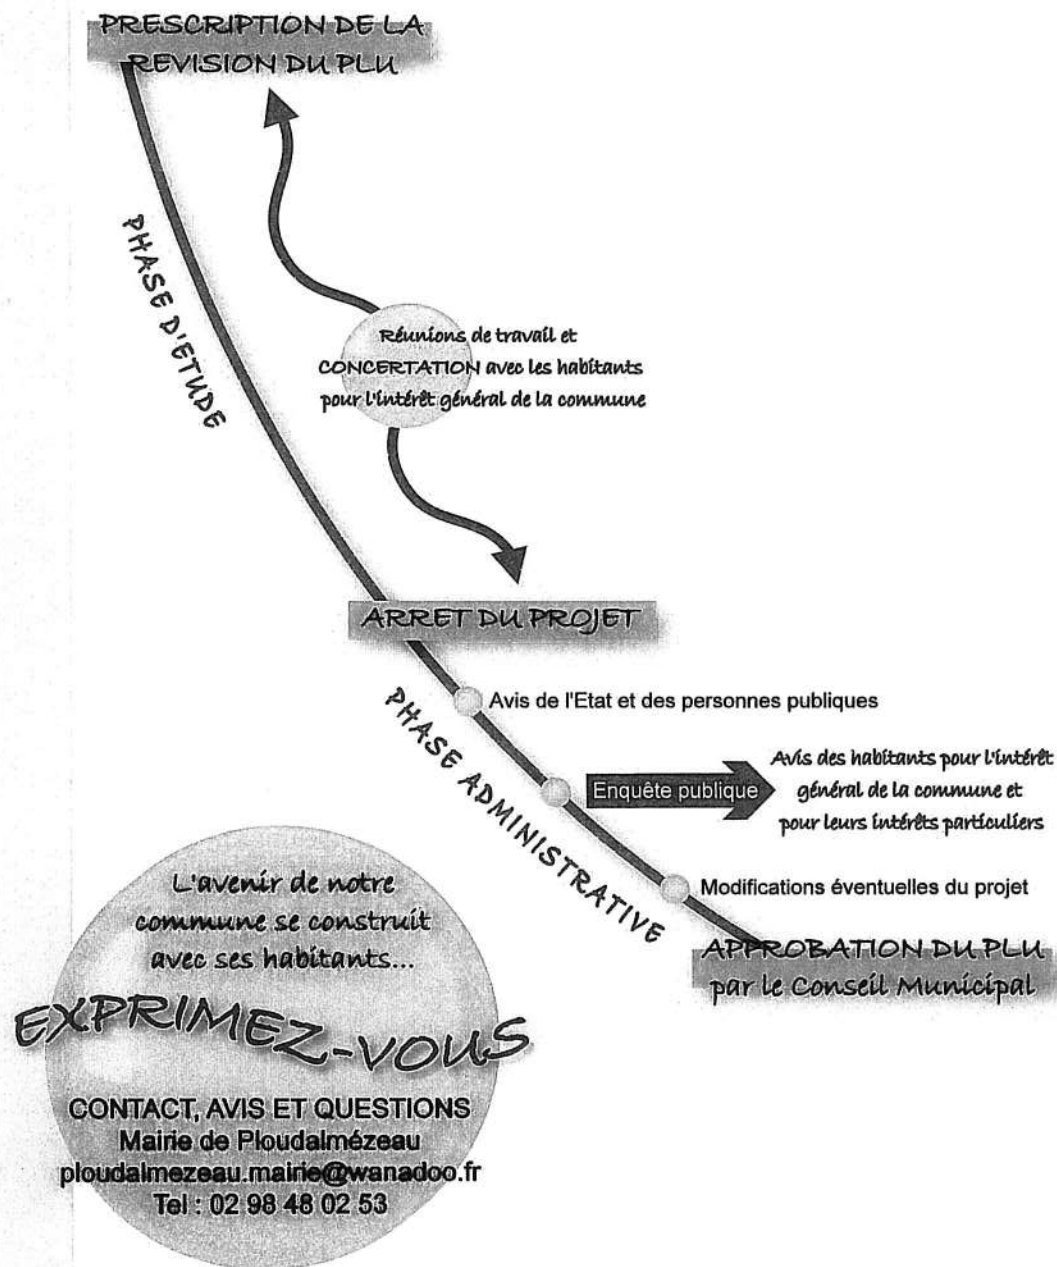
PRESCRIPTION DE LA REVISION DU PLU

PHASE D'ETUDE

Réunions de travail et CONCERTATION avec les habitants pour l'intérêt général de la commune

ARRET DU PROJET

PHASE ADMINISTRATIVE

Avis de l'Etat et des personnes publiques

Enquête publique

Avis des habitants pour l'intérêt général de la commune et pour leurs intérêts particuliers

Modifications éventuelles du projet

APPROBATION DU PLU par le Conseil Municipal

L'avenir de notre commune se construit avec ses habitants...

EXPRIMEZ-VOUS

CONTACT, AVIS ET QUESTIONS
Mairie de Ploudalmézeau
ploudalmezeau.mairie@wanadoo.fr
Tel : 02 98 48 02 53